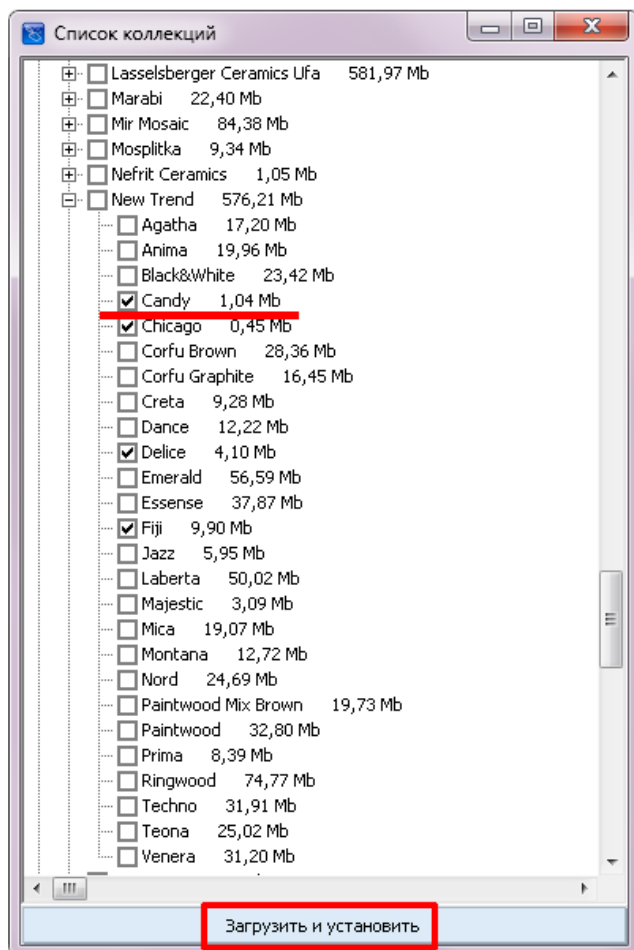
Список коллекций

Lasselsberger Ceramics Ufa 581,97 Mb
Marabi 22,40 Mb
Mir Mosaic 84,38 Mb
Mosplitka 9,34 Mb
Nefrit Ceramics 1,05 Mb
New Trend 576,21 Mb
Agatha 17,20 Mb
Anima 19,96 Mb
Black&White 23,42 Mb
Candy 1,04 Mb
Chicago 0,45 Mb
Corfu Brown 28,36 Mb
Corfu Graphite 16,45 Mb
Creta 9,28 Mb
Dance 12,22 Mb
Delice 4,10 Mb
Emerald 56,59 Mb
Essense 37,87 Mb
Fiji 9,90 Mb
Jazz 5,95 Mb
Laberta 50,02 Mb
Majestic 3,09 Mb
Mica 19,07 Mb
Montana 12,72 Mb
Nord 24,69 Mb
Paintwood Mix Brown 19,73 Mb
Paintwood 32,80 Mb
Prima 8,39 Mb
Ringwood 74,77 Mb
Techno 31,91 Mb
Teona 25,02 Mb
Venera 31,20 Mb

Загрузить и установить